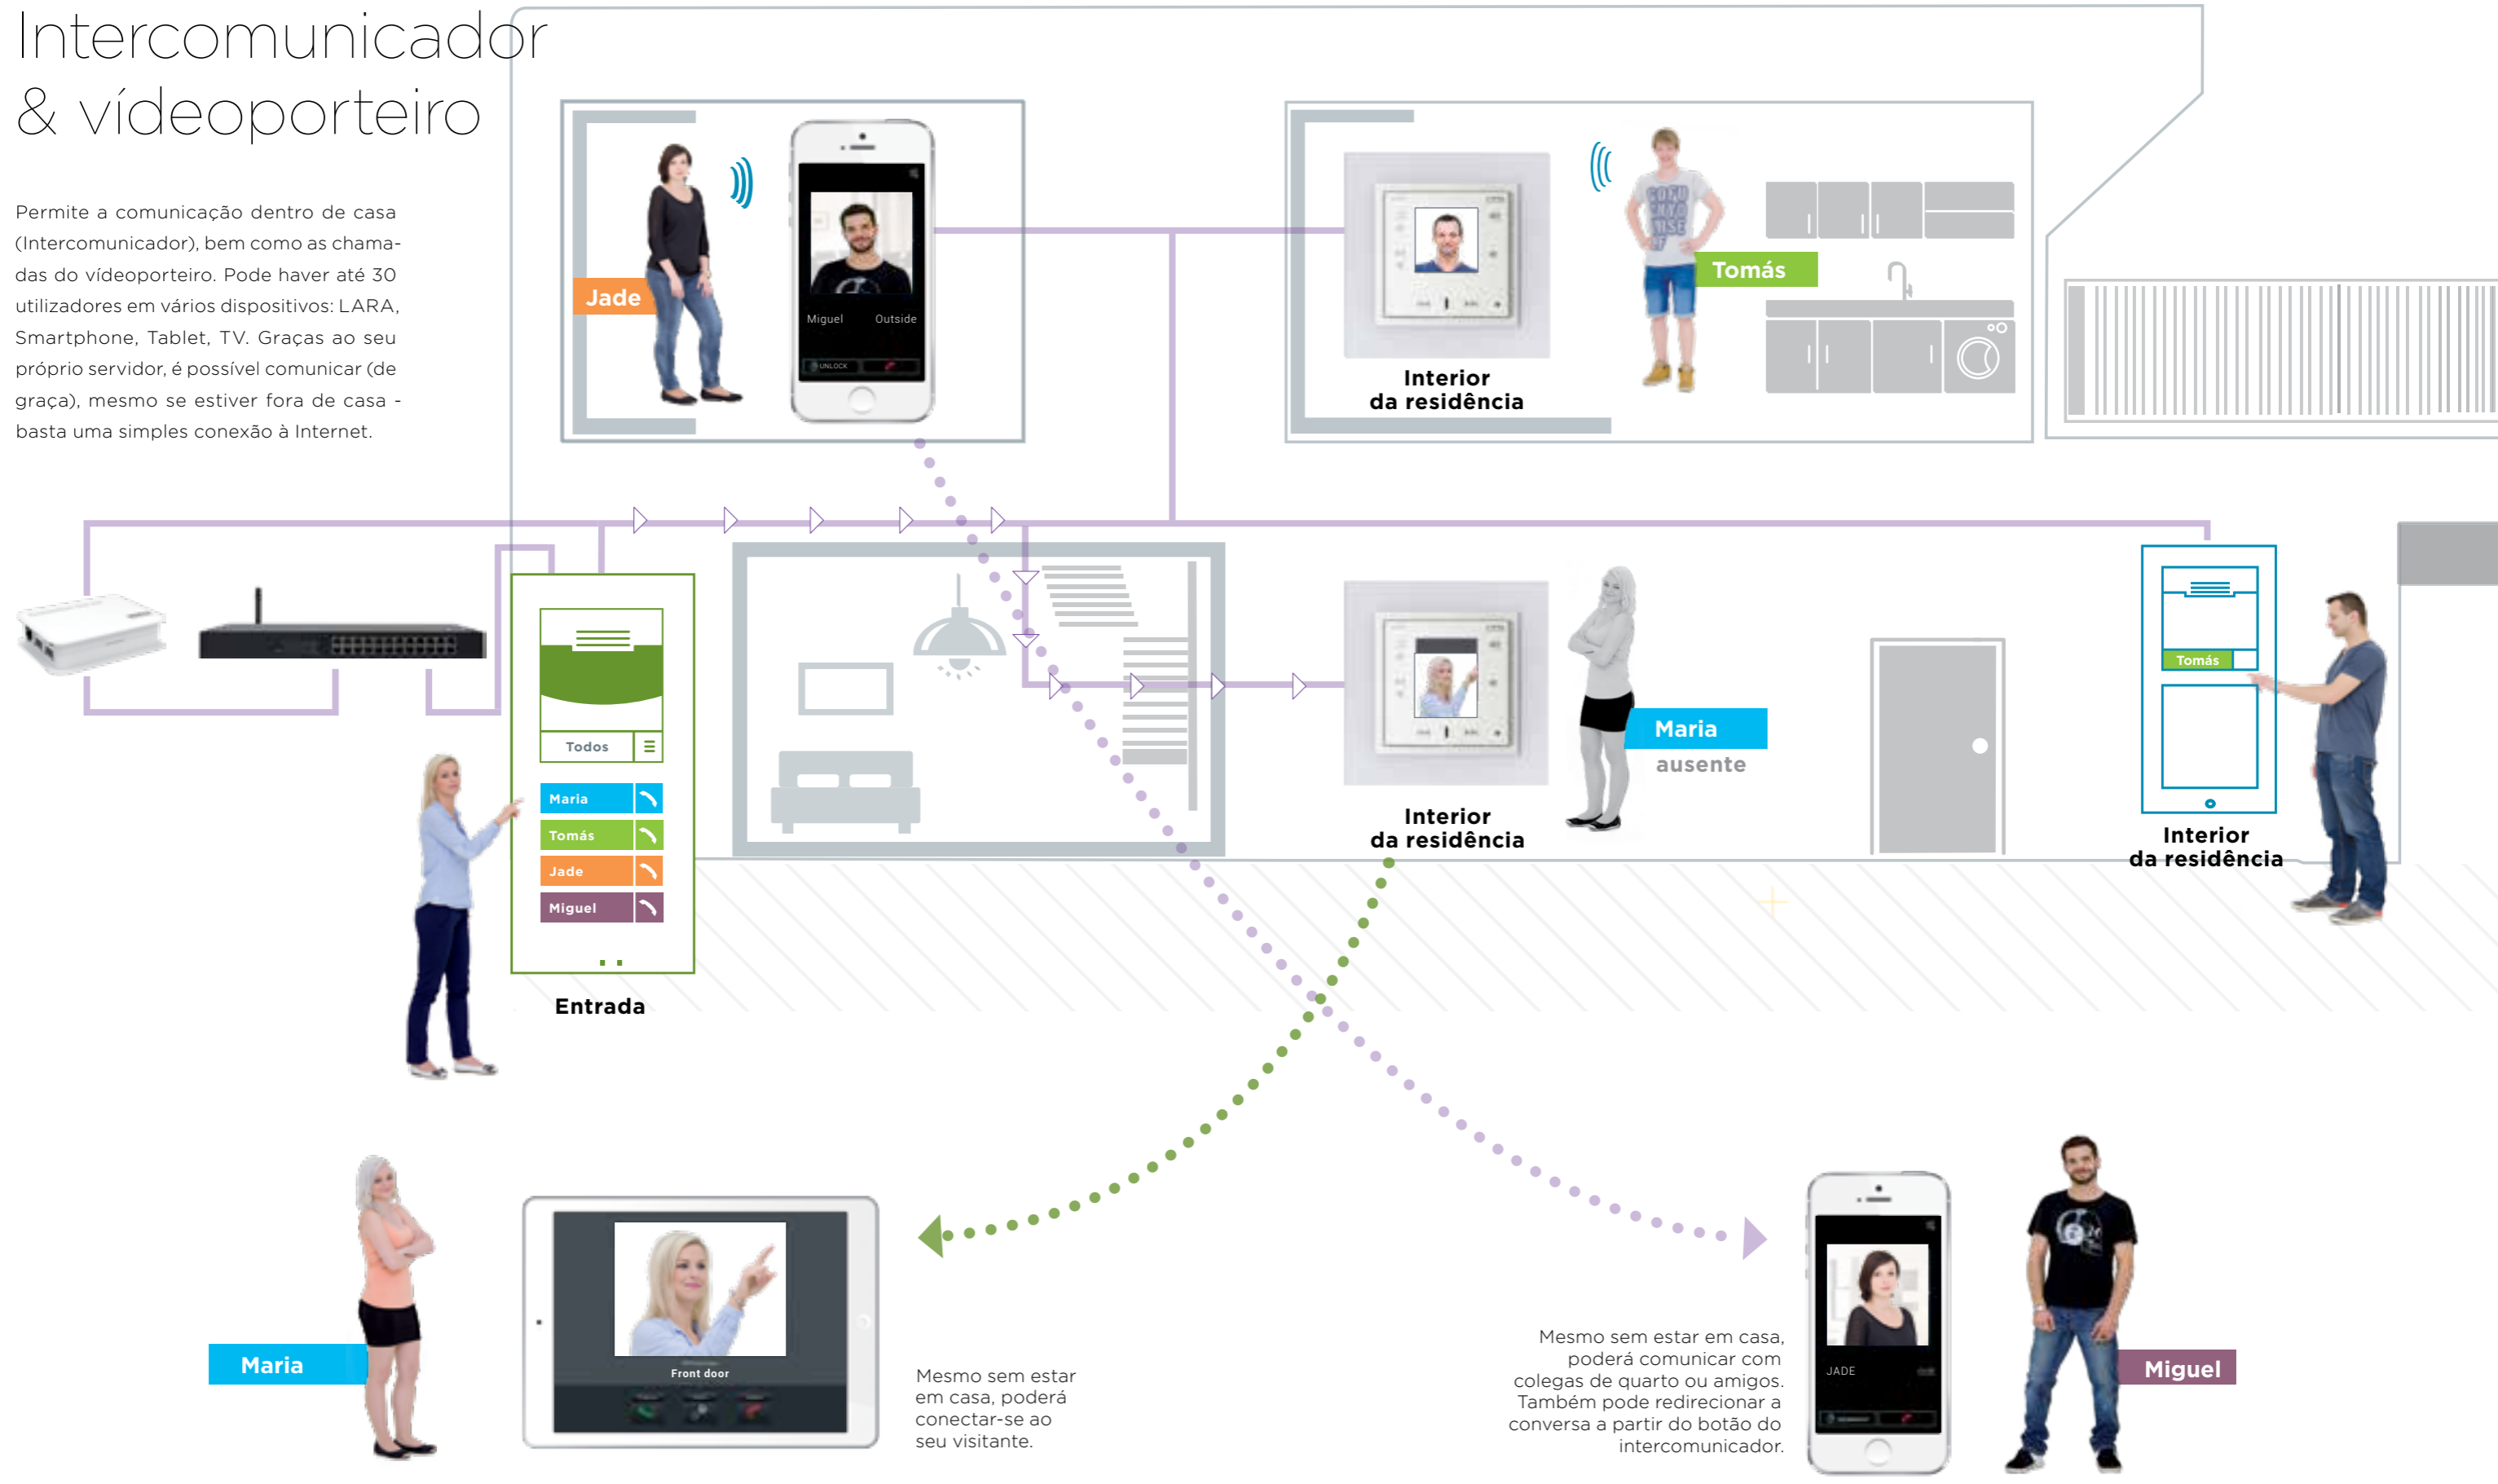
Intercomunicador & vídeoporteiro

Permite a comunicação dentro de casa (Intercomunicador), bem como as chamadas do vídeoporteiro. Pode haver até 30 utilizadores em vários dispositivos: LARA, Smartphone, Tablet, TV. Graças ao seu próprio servidor, é possível comunicar (de graça), mesmo se estiver fora de casa - basta uma simples conexão à Internet.

Jade

Miguel Outside

UNLOCK

Interior da residência

Tomás

Todos

Maria

Tomás

Jade

Miguel

Entrada

Interior da residência

Maria ausente

Tomás

Interior da residência

Maria

Front door

Mesmo sem estar em casa, poderá conectar-se ao seu visitante.

Mesmo sem estar em casa, poderá comunicar com colegas de quarto ou amigos. Também pode redirecionar a conversa a partir do botão do intercomunicador.

JADE

Miguel